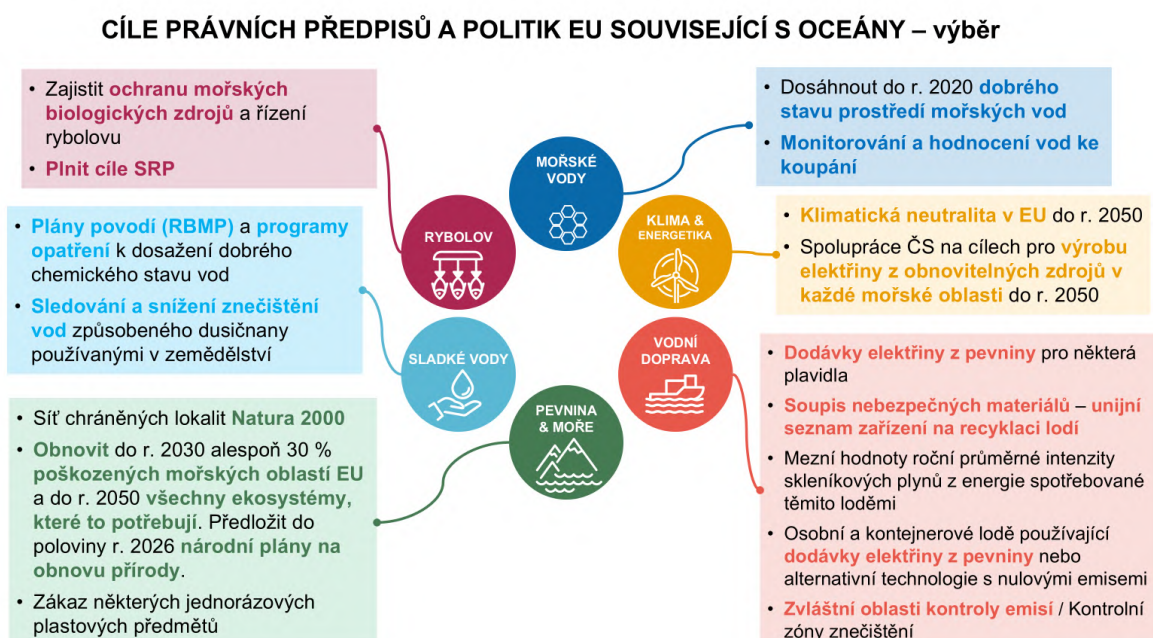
CÍLE PRÁVNÍCH PŘEDPISŮ A POLITIK EU SOUVISEJÍCÍ S OCEÁNY – výběr

• Zajistit ochranu mořských biologických zdrojů a řízení rybolovu
• Plnit cíle SRP

• Dosáhnout do r. 2020 dobrého stavu prostředí mořských vod
• Monitorování a hodnocení vod ke koupání

MOŘSKÉ VODY

RYBOLOV

KLIMA & ENERGETIKA

• Klimatická neutralita v EU do r. 2050
• Spolupráce ČS na cílech pro výrobu elektřiny z obnovitelných zdrojů v každé mořské oblasti do r. 2050

• Plány povodí (RBMP) a programy opatření k dosažení dobrého chemického stavu vod
• Sledování a snížení znečištění vod způsobeného dusičnany používanými v zemědělství

SLADKÉ VODY

VODNÍ DOPRAVA

PEVNINA & MOŘE

• Dodávky elektřiny z pevniny pro některá plavidla
• Soupis nebezpečných materiálů – unijní seznam zařízení na recyklaci lodí
• Mezní hodnoty roční průměrné intenzity skleníkových plynů z energie spotřebované těmito loděmi
• Osobní a kontejnerové lodě používající dodávky elektřiny z pevniny nebo alternativní technologie s nulovými emisemi
• Zvláštní oblasti kontroly emisí / Kontrolní zóny znečištění

• Síť chráněných lokalit Natura 2000
• Obnovit do r. 2030 alespoň 30 % poškozených mořských oblastí EU a do r. 2050 všechny ekosystémy, které to potřebují. Předložit do poloviny r. 2026 národní plány na obnovu přírody.
• Zákaz některých jednorázových plastových předmětů